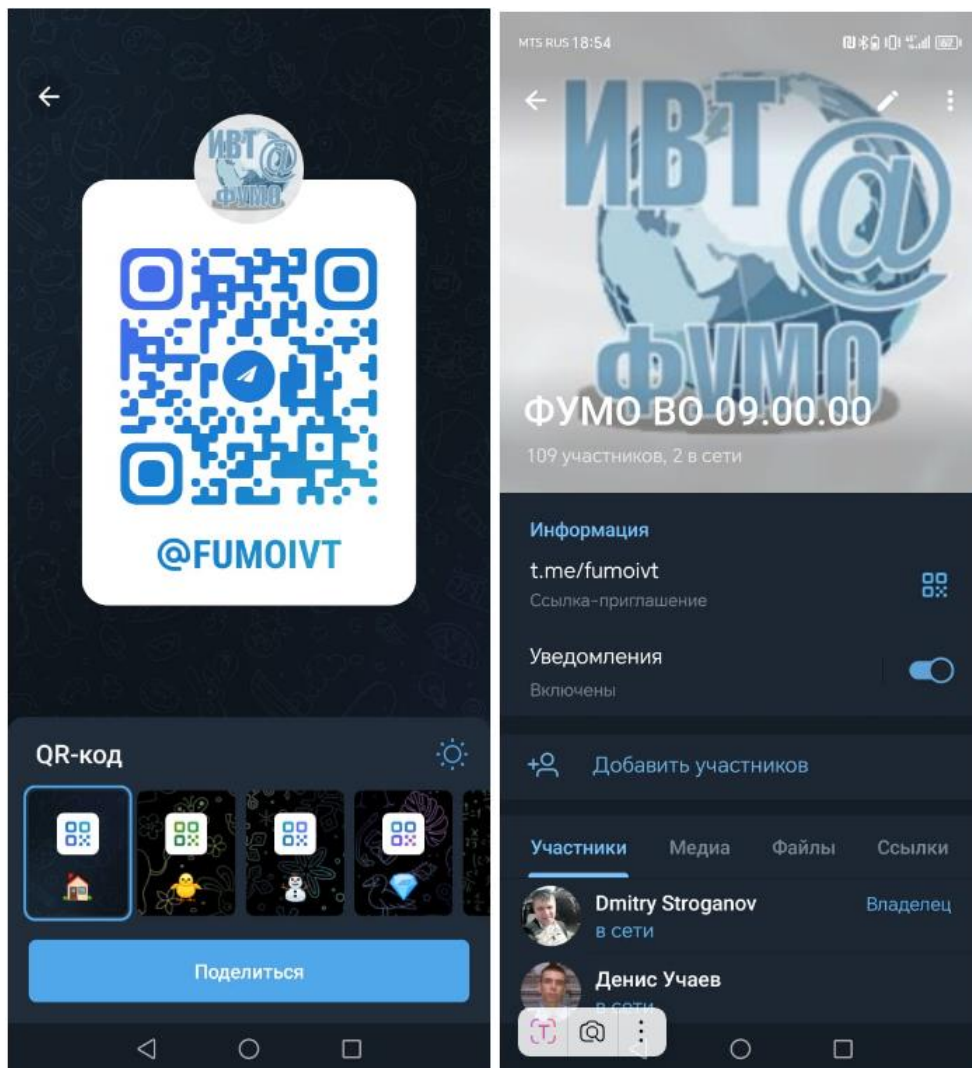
ИВТ@
ФУМО

@FUMOIVT

QR-код

Поделиться

MTS RUS 18:54

ИВТ@
ФУМО

ФУМО ВО 09.00.00
109 участников, 2 в сети

Информация

t.me/fumoivt
Ссылка-приглашение

Уведомления
Включены

Добавить участников

Участники Медиа Файлы Ссылки

Dmitry Stroganov
в сети
Владелец

Денис Учаев
в сети